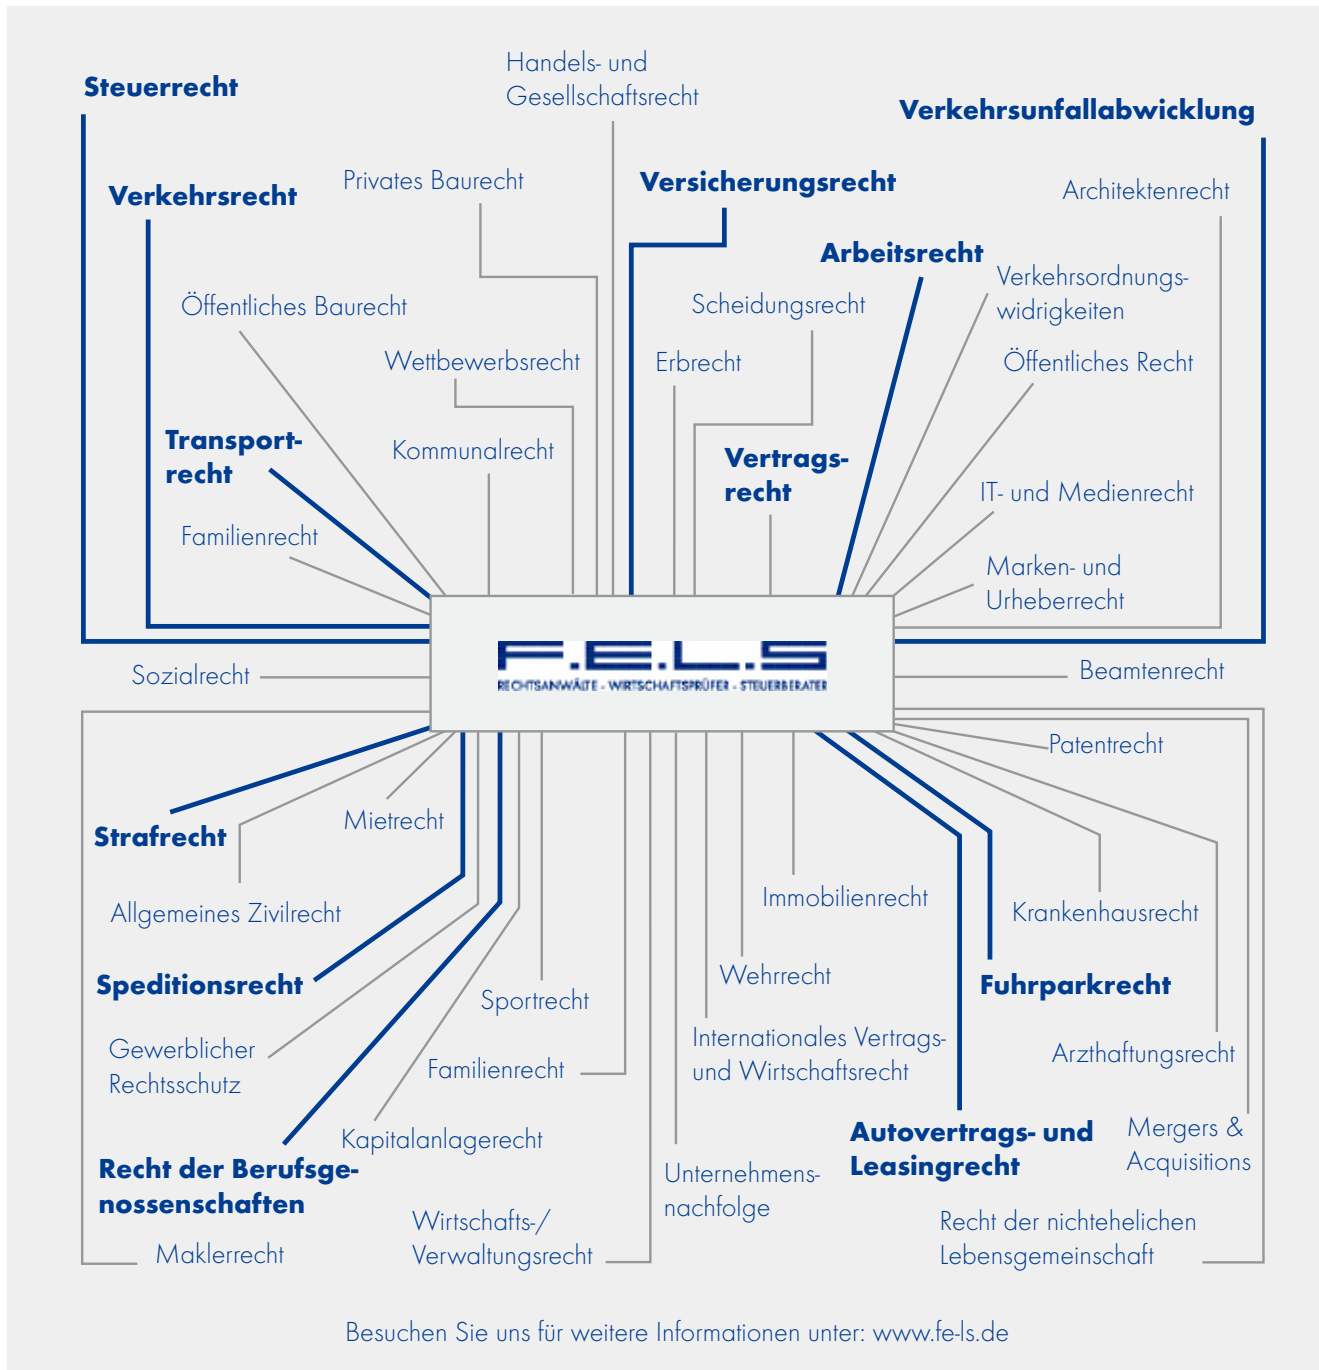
Steuerrecht

Handels- und Gesellschaftsrecht

Verkehrsunfallabwicklung

Verkehrsrecht

Privates Baurecht

Versicherungsrecht

Architektenrecht

Arbeitsrecht

Verkehrsordnungswidrigkeiten

Öffentliches Baurecht

Scheidungsrecht

Wettbewerbsrecht

Erbrecht

Öffentliches Recht

Transportrecht

Kommunalrecht

Vertragsrecht

IT- und Medienrecht

Familienrecht

Marken- und Urheberrecht

F.E.L.S
RECHTSANWÄLTE · WIRTSCHAFTSPRÜFER · STEUERBERATER

Sozialrecht

Beamtenrecht

Patentrecht

Strafrecht

Mietrecht

Allgemeines Zivilrecht

Immobilienrecht

Krankenhausrecht

Speditionsrecht

Wehrrecht

Fuhrparkrecht

Sportrecht

Gewerblicher Rechtsschutz

Familienrecht

Internationales Vertrags- und Wirtschaftsrecht

Arzthaftungsrecht

Kapitalanlagerecht

Autovertrags- und Leasingrecht

Mergers & Acquisitions

Recht der Berufsgenossenschaften

Unternehmensnachfolge

Wirtschafts-/ Verwaltungsrecht

Recht der nichtehelichen Lebensgemeinschaft

Maklerrecht

Besuchen Sie uns für weitere Informationen unter: www.fe-ls.de